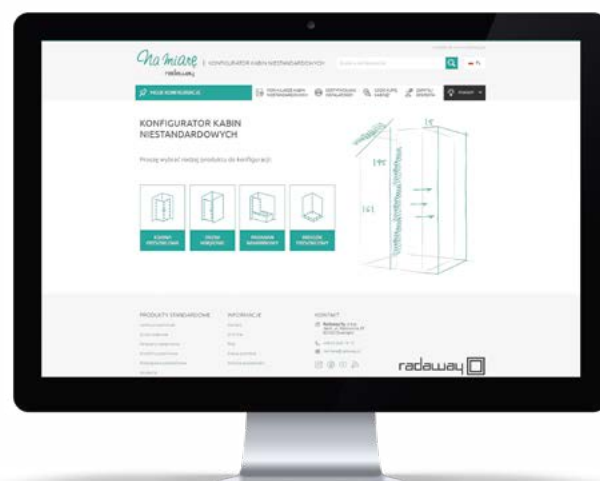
Na miarę radaway | KONFIGURATOR KABIN NIESTANDARDOWYCH

MOJE KONFIGURACJE

KONFIGURATOR KABIN NIESTANDARDOWYCH

Proszę wybrać rodzaj produktu do konfiguracji:

19°
190
161

PRODUKTY STANDARDOWE
INFORMACJE
KONTAKT

radaway